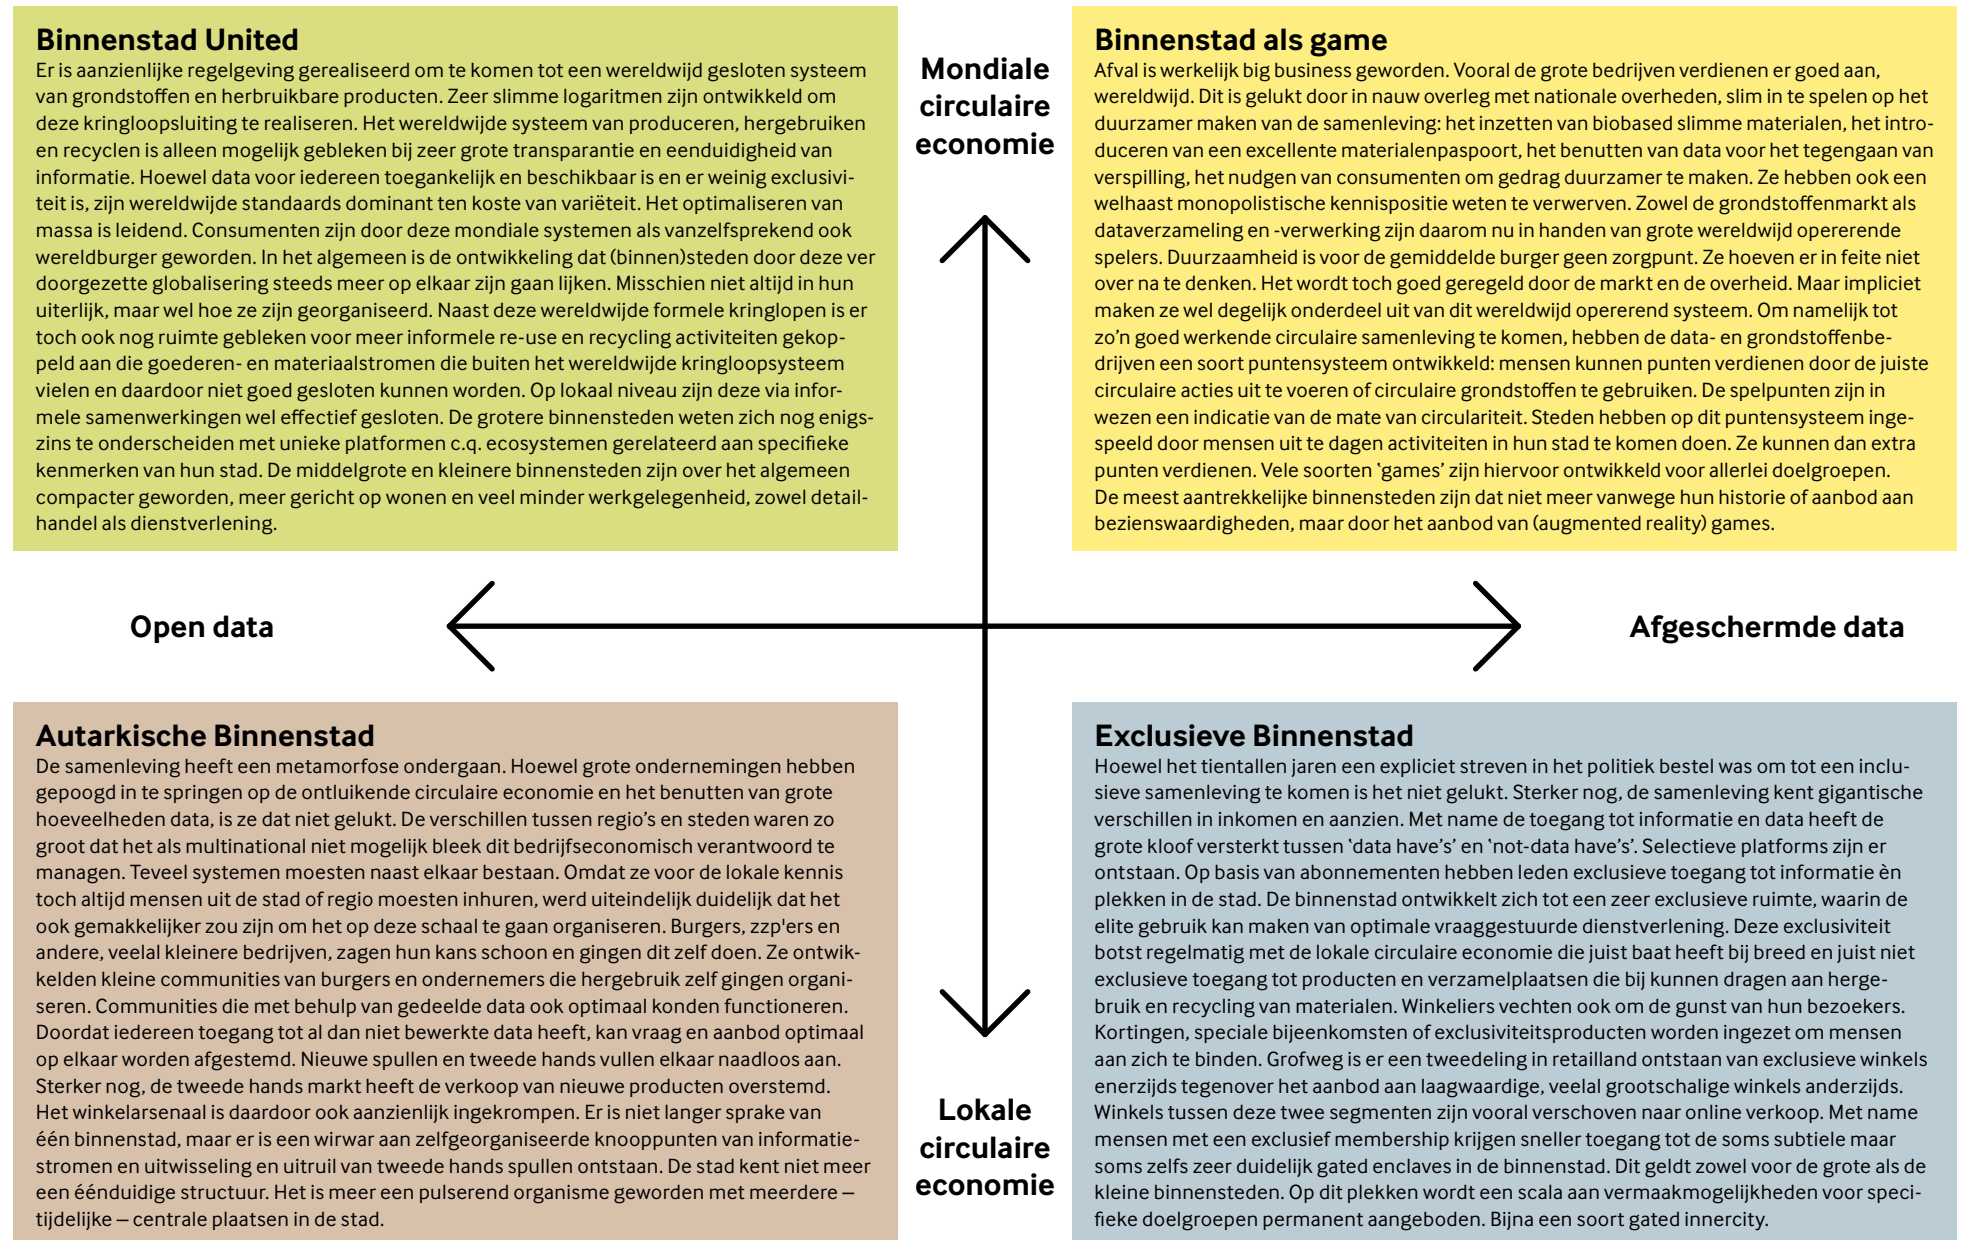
**Binnenstad United**
Er is aanzienlijke regelgeving gerealiseerd om te komen tot een wereldwijd gesloten systeem van grondstoffen en herbruikbare producten. Zeer slimme logaritmen zijn ontwikkeld om deze kringloopsluiting te realiseren. Het wereldwijde systeem van produceren, hergebruiken en recyclen is alleen mogelijk gebleken bij zeer grote transparantie en eenduidigheid van informatie. Hoewel data voor iedereen toegankelijk en beschikbaar is en er weinig exclusiviteit is, zijn wereldwijde standaards dominant ten koste van variëteit. Het optimaliseren van massa is leidend. Consumenten zijn door deze mondiale systemen als vanzelfsprekend ook wereldburger geworden. In het algemeen is de ontwikkeling dat (binnen)steden door deze ver doorgezette globalisering steeds meer op elkaar zijn gaan lijken. Misschien niet altijd in hun uiterlijk, maar wel hoe ze zijn georganiseerd. Naast deze wereldwijde formele kringlopen is er toch ook nog ruimte gebleken voor meer informele re-use en recycling activiteiten gekoppeld aan die goederen- en materiaalstromen die buiten het wereldwijde kringloopsysteem vielen en daardoor niet goed gesloten kunnen worden. Op lokaal niveau zijn deze via informele samenwerkingen wel effectief gesloten. De grotere binnensteden weten zich nog enigszins te onderscheiden met unieke platformen c.q. ecosystemen gerelateerd aan specifieke kenmerken van hun stad. De middelgrote en kleinere binnensteden zijn over het algemeen compacter geworden, meer gericht op wonen en veel minder werkgelegenheid, zowel detailhandel als dienstverlening.

**Mondiale circulaire economie**

**Binnenstad als game**
Afval is werkelijk big business geworden. Vooral de grote bedrijven verdienen er goed aan, wereldwijd. Dit is gelukt door in nauw overleg met nationale overheden, slim in te spelen op het duurzamer maken van de samenleving: het inzetten van biobased slimme materialen, het introduceren van een excellente materialenpaspoort, het benutten van data voor het tegengaan van verspilling, het nudgen van consumenten om gedrag duurzamer te maken. Ze hebben ook een welhaast monopolistische kennispositie weten te verwerven. Zowel de grondstoffenmarkt als dataverzameling en -verwerking zijn daarom nu in handen van grote wereldwijd opererende spelers. Duurzaamheid is voor de gemiddelde burger geen zorgpunt. Ze hoeven er in feite niet over na te denken. Het wordt toch goed geregeld door de markt en de overheid. Maar impliciet maken ze wel degelijk onderdeel uit van dit wereldwijd opererend systeem. Om namelijk tot zo'n goed werkende circulaire samenleving te komen, hebben de data- en grondstoffenbedrijven een soort puntensysteem ontwikkeld: mensen kunnen punten verdienen door de juiste circulaire acties uit te voeren of circulaire grondstoffen te gebruiken. De spelpunten zijn in wezen een indicatie van de mate van circulariteit. Steden hebben op dit puntensysteem ingespeeld door mensen uit te dagen activiteiten in hun stad te komen doen. Ze kunnen dan extra punten verdienen. Vele soorten 'games' zijn hiervoor ontwikkeld voor allerlei doelgroepen.
De meest aantrekkelijke binnensteden zijn dat niet meer vanwege hun historie of aanbod aan bezienswaardigheden, maar door het aanbod van (augmented reality) games.

**Open data**

**Afgeschermde data**

**Autarkische Binnenstad**
De samenleving heeft een metamorfose ondergaan. Hoewel grote ondernemingen hebben gepoogd in te springen op de ontluikende circulaire economie en het benutten van grote hoeveelheden data, is ze dat niet gelukt. De verschillen tussen regio's en steden waren zo groot dat het als multinational niet mogelijk bleek dit bedrijfseconomisch verantwoord te managen. Teveel systemen moesten naast elkaar bestaan. Omdat ze voor de lokale kennis toch altijd mensen uit de stad of regio moesten inhuren, werd uiteindelijk duidelijk dat het ook gemakkelijker zou zijn om het op deze schaal te gaan organiseren. Burgers, zzp'ers en andere, veelal kleinere bedrijven, zagen hun kans schoon en gingen dit zelf doen. Ze ontwikkelden kleine communities van burgers en ondernemers die hergebruik zelf gingen organiseren. Communities die met behulp van gedeelde data ook optimaal konden functioneren. Doordat iedereen toegang tot al dan niet bewerkte data heeft, kan vraag en aanbod optimaal op elkaar worden afgestemd. Nieuwe spullen en tweede hands vullen elkaar naadloos aan. Sterker nog, de tweede hands markt heeft de verkoop van nieuwe producten overstemd. Het winkelarsenaal is daardoor ook aanzienlijk ingekrompen. Er is niet langer sprake van één binnenstad, maar er is een wirwar aan zelfgeorganiseerde knooppunten van informatiestromen en uitwisseling en uitruil van tweede hands spullen ontstaan. De stad kent niet meer een éénduidige structuur. Het is meer een pulserend organisme geworden met meerdere – tijdelijke – centrale plaatsen in de stad.

**Lokale circulaire economie**

**Exclusieve Binnenstad**
Hoewel het tientallen jaren een expliciet streven in het politiek bestel was om tot een inclusieve samenleving te komen is het niet gelukt. Sterker nog, de samenleving kent gigantische verschillen in inkomen en aanzien. Met name de toegang tot informatie en data heeft de grote kloof versterkt tussen 'data have's' en 'not-data have's'. Selectieve platforms zijn er ontstaan. Op basis van abonnementen hebben leden exclusieve toegang tot informatie èn plekken in de stad. De binnenstad ontwikkelt zich tot een zeer exclusieve ruimte, waarin de elite gebruik kan maken van optimale vraaggestuurde dienstverlening. Deze exclusiviteit botst regelmatig met de lokale circulaire economie die juist baat heeft bij breed en juist niet exclusieve toegang tot producten en verzamelplaatsen die bij kunnen dragen aan hergebruik en recycling van materialen. Winkeliers vechten ook om de gunst van hun bezoekers. Kortingen, speciale bijeenkomsten of exclusiviteitsproducten worden ingezet om mensen aan zich te binden. Grofweg is er een tweedeling in retailland ontstaan van exclusieve winkels enerzijds tegenover het aanbod aan laagwaardige, veelal grootschalige winkels anderzijds. Winkels tussen deze twee segmenten zijn vooral verschoven naar online verkoop. Met name mensen met een exclusief membership krijgen sneller toegang tot de soms subtiele maar soms zelfs zeer duidelijk gated enclaves in de binnenstad. Dit geldt zowel voor de grote als de kleine binnensteden. Op dit plekken wordt een scala aan vermaakmogelijkheden voor specifieke doelgroepen permanent aangeboden. Bijna een soort gated innercity.